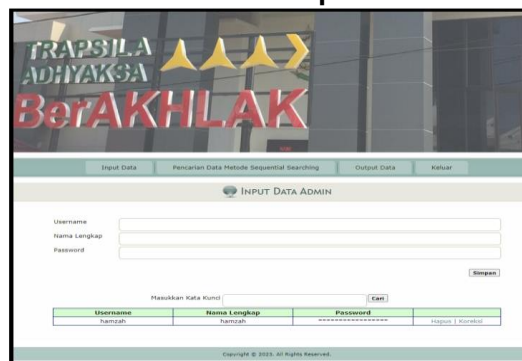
TRAPSILA ADHYAKSA BerAKHLAK

Input Data | Pencarian Data Metode Sequential Searching | Output Data | Keluar

INPUT DATA ADMIN

Username
Nama Lengkap
Password

Simpan

Masukkan Kata Kunci Cari

| Username | Nama Lengkap | Password | |
|---|---|---|---|
| hamzah | hamzah | ****************** | Hapus \| Koreksi |

Copyright © 2023. All Rights Reserved.